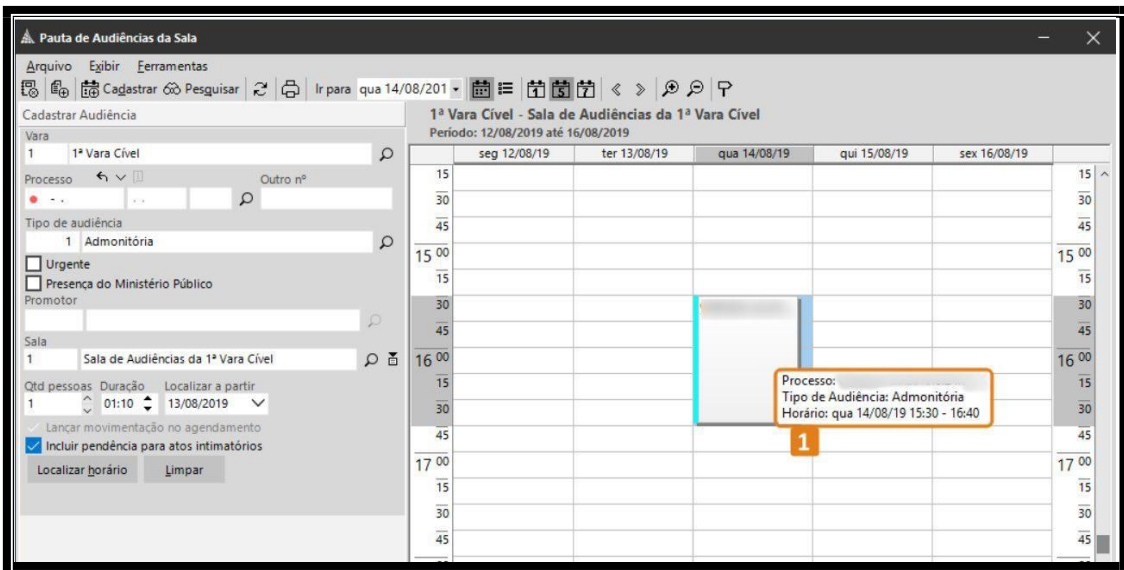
Pauta de Audiências da Sala

Arquivo Exibir Ferramentas

Cadastrar Pesquisar Ir para qua 14/08/201

Cadastrar Audiência

Vara

1 1ª Vara Cível

Processo Outro nº

Tipo de audiência

1 Admonitória

Urgente

Presença do Ministério Público

Promotor

Sala

1 Sala de Audiências da 1ª Vara Cível

Qtd pessoas Duração Localizar a partir

1 01:10 13/08/2019

Lançar movimentação no agendamento

Incluir pendência para atos intimatórios

Localizar horário Limpar

1ª Vara Cível - Sala de Audiências da 1ª Vara Cível

Período: 12/08/2019 até 16/08/2019

| | seg 12/08/19 | ter 13/08/19 | qua 14/08/19 | qui 15/08/19 | sex 16/08/19 | |
|---|---|---|---|---|---|---|
| 15 | | | | | | 15 |
| 30 | | | | | | 30 |
| 45 | | | | | | 45 |
| $15^{00}$ | | | | | | $15^{00}$ |
| 15 | | | | | | 15 |
| 30 | | | | | | 30 |
| 45 | | | | | | 45 |
| $16^{00}$ | | | | | | $16^{00}$ |
| 15 | | | | | | 15 |
| 30 | | | | | | 30 |
| 45 | | | | | | 45 |
| $17^{00}$ | | | | | | $17^{00}$ |
| 15 | | | | | | 15 |
| 30 | | | | | | 30 |
| 45 | | | | | | 45 |

Processo: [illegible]
Tipo de Audiência: Admonitória
Horário: qua 14/08/19 15:30 - 16:40

1